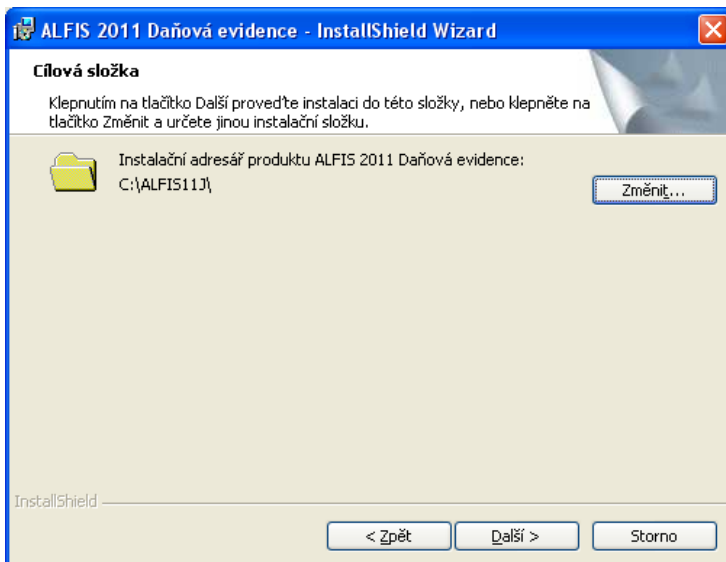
ALFIS 2011 Daňová evidence - InstallShield Wizard

Cílová složka

Klepnutím na tlačítko Další proveďte instalaci do této složky, nebo klepněte na tlačítko Změnit a určete jinou instalační složku.

Instalační adresář produktu ALFIS 2011 Daňová evidence:
C:\ALFIS11J\

Změnit...

InstallShield

< Zpět

Další >

Storno